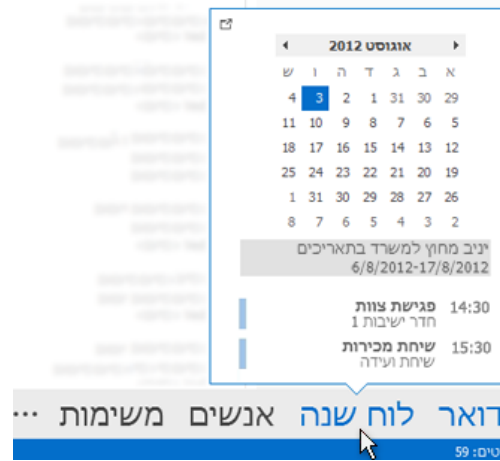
אוגוסט 2012

| א | ב | ג | ד | ה | ו | ש |
|---|---|---|---|---|---|---|
| 29 | 30 | 31 | 1 | 2 | 3 | 4 |
| 5 | 6 | 7 | 8 | 9 | 10 | 11 |
| 12 | 13 | 14 | 15 | 16 | 17 | 18 |
| 19 | 20 | 21 | 22 | 23 | 24 | 25 |
| 26 | 27 | 28 | 29 | 30 | 31 | 1 |
| 2 | 3 | 4 | 5 | 6 | 7 | 8 |

יניב מחוץ למשרד בתאריכים 6/8/2012-17/8/2012

14:30 פגישת צוות
חדר ישיבות 1

15:30 שיחת מכירות
שיחת ועידה

דואר לוח שנה אנשים משימות ···

טים: 59